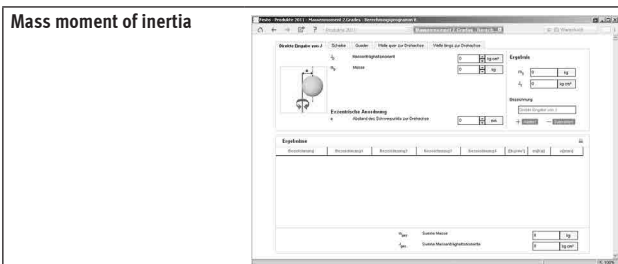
Mass moment of inertia

Festo - Produkte 2011 - Massenmoment 2 Grades - Berechnungsprogramm

Produkte 2011

Massenmoment 2. Grades

Direkte Eingabe von J

Scheibe

Quader

Welle quer zur Drehachse

Welle längs zur Drehachse

$J_s$ Massenträgheitsmoment 0 kg cm²

$m_z$ Masse 0 kg

Ergebnis

$m_z$ 0 kg

$J_s$ 0 kg cm²

Bezeichnung

Direkte Eingabe von J

Exzentrische Anordnung

a Abstand des Schwerpunkts zur Drehachse 0 mm

Hinzufügen

Entfernen

Ergebnisse

Bezeichnung

Bezeichnung

Bezeichnung

Bezeichnung

Bezeichnung

[kg cm²]

m [kg]

a [mm]

$m_{ges}$ Gesamte Masse 0 kg

$J_{ges}$ Gesamte Massenträgheitsmomente 0 kg cm²

100%